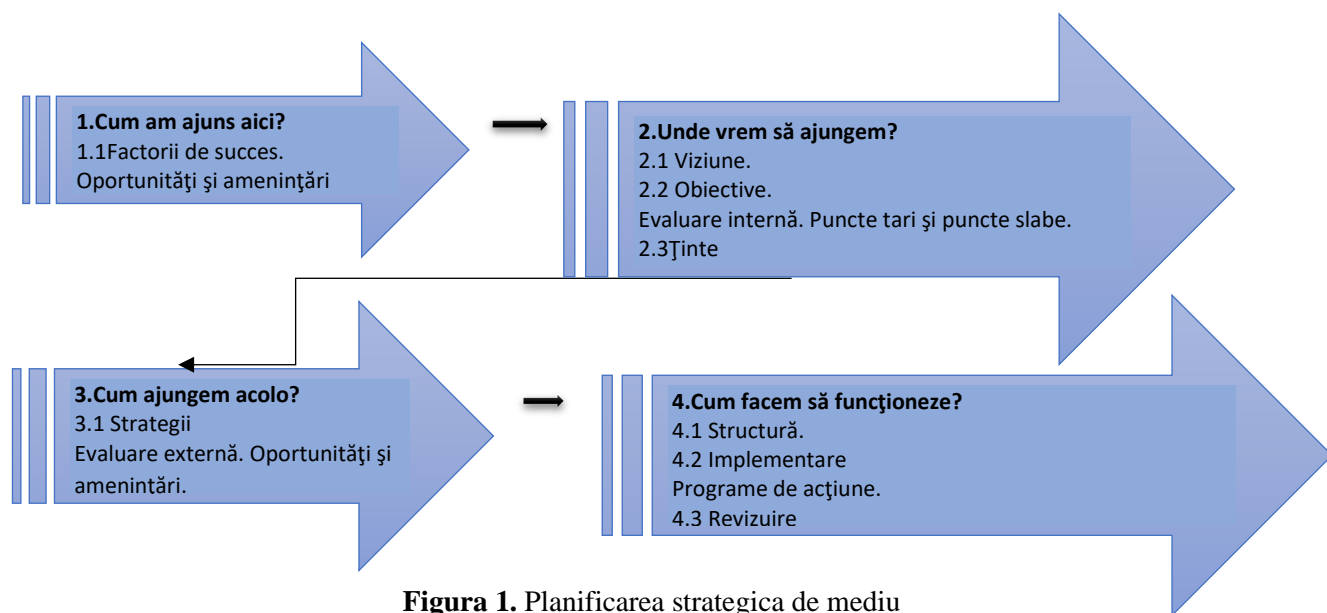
**1.Cum am ajuns aici?**
1.1Factorii de succes.
Oportunităţi şi ameninţări

**2.Unde vrem să ajungem?**
2.1 Viziune.
2.2 Obiective.
Evaluare internă. Puncte tari şi puncte slabe.
2.3Ţinte

**3.Cum ajungem acolo?**
3.1 Strategii
Evaluare externă. Oportunităţi şi amenintări.

**4.Cum facem să funcţioneze?**
4.1 Structură.
4.2 Implementare
Programe de acţiune.
4.3 Revizuire

**Figura 1.** Planificarea strategica de mediu